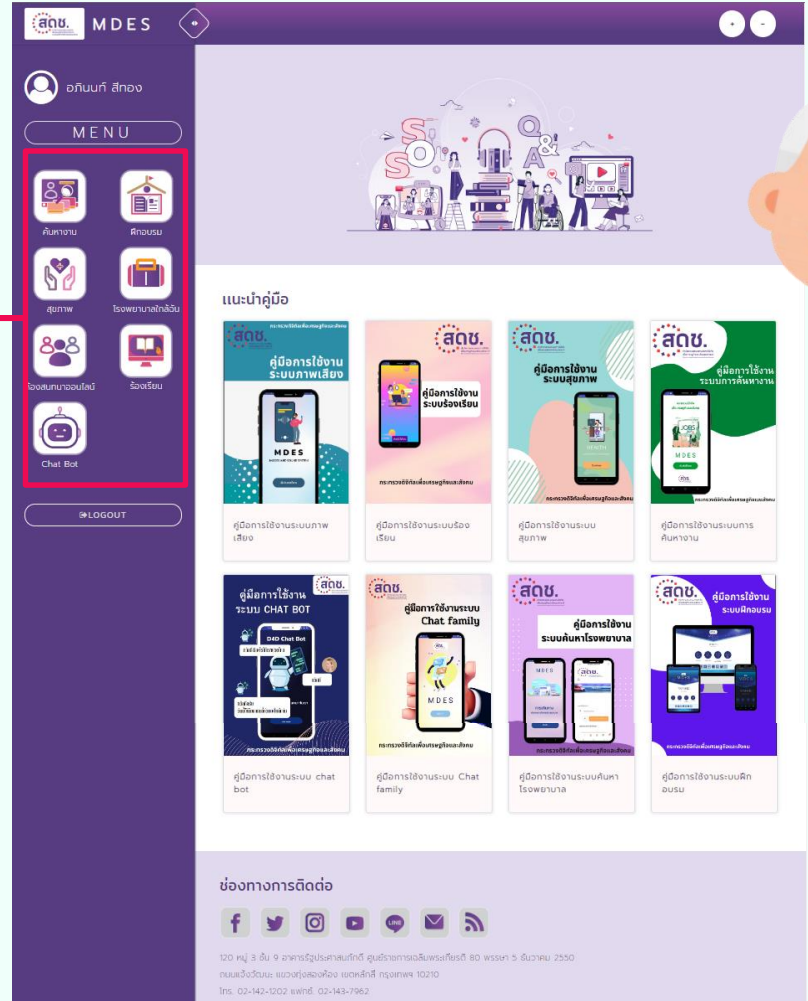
สดช. MDES

+ -

อภินนท์ สีทอง

MENU

ค้นหางาน

ฝึกอบรม

สุขภาพ

โรงพยาบาลใกล้ฉัน

ห้องสนทนาออนไลน์

ร้องเรียน

Chat Bot

LOGOUT

แนะนำคู่มือ

สดช. คู่มือการใช้งาน ระบบภาพเสียง MDES

คู่มือการใช้งานระบบภาพเสียง

สดช. คู่มือการใช้งาน ระบบร้องเรียน กระทรวงดิจิทัลเพื่อเศรษฐกิจและสังคม

คู่มือการใช้งานระบบร้องเรียน

สดช. คู่มือการใช้งาน ระบบสุขภาพ กระทรวงดิจิทัลเพื่อเศรษฐกิจและสังคม

คู่มือการใช้งานระบบสุขภาพ

สดช. คู่มือการใช้งาน ระบบการค้นหางาน MDES

คู่มือการใช้งานระบบการค้นหางาน

คู่มือการใช้งาน ระบบ CHAT BOT สดช. D4D Chat Bot กระทรวงดิจิทัลเพื่อเศรษฐกิจและสังคม

คู่มือการใช้งานระบบ chat bot

สดช. คู่มือการใช้งานระบบ Chat family MDES กระทรวงดิจิทัลเพื่อเศรษฐกิจและสังคม

คู่มือการใช้งานระบบ Chat family

สดช. คู่มือการใช้งาน ระบบค้นหาโรงพยาบาล MDES กระทรวงดิจิทัลเพื่อเศรษฐกิจและสังคม

คู่มือการใช้งานระบบค้นหาโรงพยาบาล

สดช. คู่มือการใช้งาน ระบบฝึกอบรม กระทรวงดิจิทัลเพื่อเศรษฐกิจและสังคม

คู่มือการใช้งานระบบฝึกอบรม

ช่องทางการติดต่อ

120 หมู่ 3 ชั้น 9 อาคารรัฐประศาสนภักดี ศูนย์ราชการเฉลิมพระเกียรติ 80 พรรษา 5 ธันวาคม 2550
ถนนแจ้งวัฒนะ แขวงทุ่งสองห้อง เขตหลักสี่ กรุงเทพฯ 10210
โทร. 02-142-1202 แฟกซ์. 02-143-7962